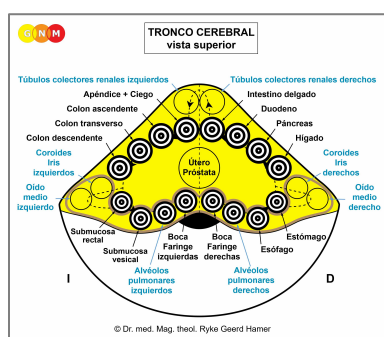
GNM

TRONCO CEREBRAL
vista superior

Túbulos colectores renales izquierdos

Túbulos colectores renales derechos

Apéndice + Ciego

Intestino delgado

Colon ascendente

Duodeno

Colon transverso

Páncreas

Colon descendente

Hígado

Coroides
Iris
izquierdos

Coroides
Iris
derechos

Útero
Próstata

Oído
medio
izquierdo

Oído
medio
derecho

Submucosa
rectal

Submucosa
vesical

Boca
Faringe
izquierdas

Boca
Faringe
derechas

Esófago

Estómago

I

D

Alvéolos
pulmonares
izquierdos

Alvéolos
pulmonares
derechos

© Dr. med. Mag. theol. Ryke Geerd Hamer